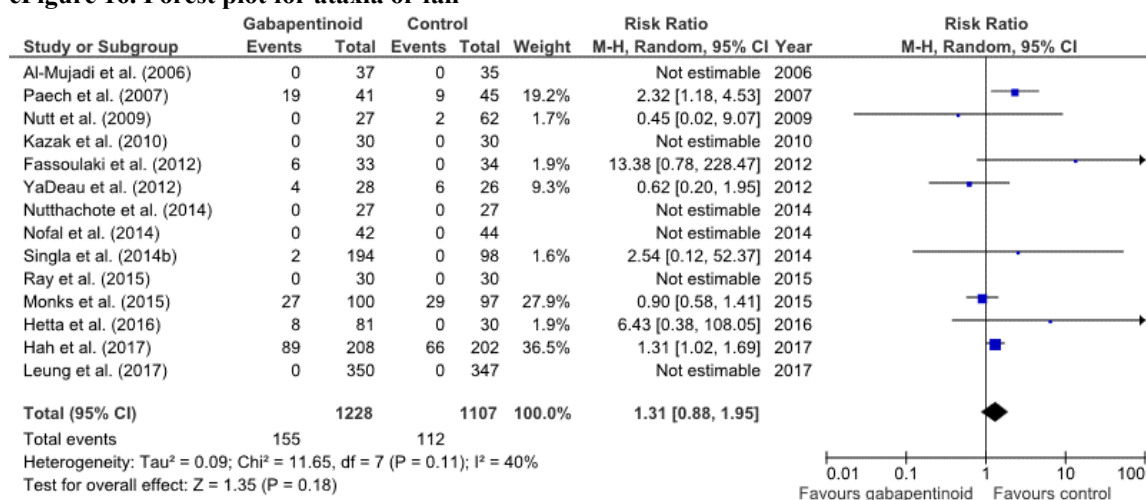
eFigure 16. Forest plot for ataxia or fall

| Study or Subgroup | Gabapentinoid Events | Gabapentinoid Total | Control Events | Control Total | Weight | Risk Ratio M-H, Random, 95% CI | Year |
|---|---|---|---|---|---|---|---|
| Al-Mujadi et al. (2006) | 0 | 37 | 0 | 35 | | Not estimable | 2006 |
| Paech et al. (2007) | 19 | 41 | 9 | 45 | 19.2% | 2.32 [1.18, 4.53] | 2007 |
| Nutt et al. (2009) | 0 | 27 | 2 | 62 | 1.7% | 0.45 [0.02, 9.07] | 2009 |
| Kazak et al. (2010) | 0 | 30 | 0 | 30 | | Not estimable | 2010 |
| Fassoulaki et al. (2012) | 6 | 33 | 0 | 34 | 1.9% | 13.38 [0.78, 228.47] | 2012 |
| YaDeau et al. (2012) | 4 | 28 | 6 | 26 | 9.3% | 0.62 [0.20, 1.95] | 2012 |
| Nutthachote et al. (2014) | 0 | 27 | 0 | 27 | | Not estimable | 2014 |
| Nofal et al. (2014) | 0 | 42 | 0 | 44 | | Not estimable | 2014 |
| Singla et al. (2014b) | 2 | 194 | 0 | 98 | 1.6% | 2.54 [0.12, 52.37] | 2014 |
| Ray et al. (2015) | 0 | 30 | 0 | 30 | | Not estimable | 2015 |
| Monks et al. (2015) | 27 | 100 | 29 | 97 | 27.9% | 0.90 [0.58, 1.41] | 2015 |
| Hetta et al. (2016) | 8 | 81 | 0 | 30 | 1.9% | 6.43 [0.38, 108.05] | 2016 |
| Hah et al. (2017) | 89 | 208 | 66 | 202 | 36.5% | 1.31 [1.02, 1.69] | 2017 |
| Leung et al. (2017) | 0 | 350 | 0 | 347 | | Not estimable | 2017 |
| Total (95% CI) | | 1228 | | 1107 | 100.0% | 1.31 [0.88, 1.95] | |
| Total events | 155 | | 112 | | | | |

Heterogeneity: Tau² = 0.09; Chi² = 11.65, df = 7 (P = 0.11); I² = 40%
Test for overall effect: Z = 1.35 (P = 0.18)

Risk Ratio
M-H, Random, 95% CI
0.01 0.1 1 10 100
Favours gabapentinoid Favours control